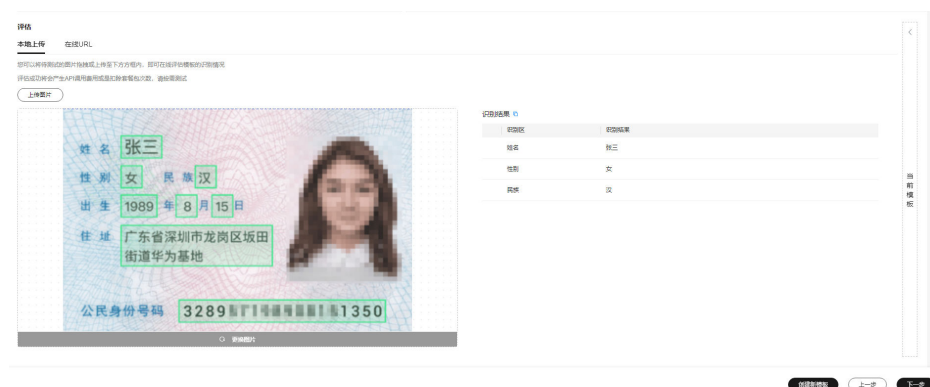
评估

本地上传　在线URL

您可以将待测试的图片拖拽或上传至下方方框内，即可在线评估模板的识别情况

评估成功将会产生API调用套餐或扣除套餐包次数，请按需测试

上传图片

姓名 张三

性别 女 民族 汉

出生 1989 年 8 月 15 日

住址 广东省深圳市龙岗区坂田街道华为基地

公民身份号码 3289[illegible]1350

更换图片

识别结果

| 识别区 | 识别结果 |
|---|---|
| 姓名 | 张三 |
| 性别 | 女 |
| 民族 | 汉 |

当前模板

创建模板　上一步　下一步